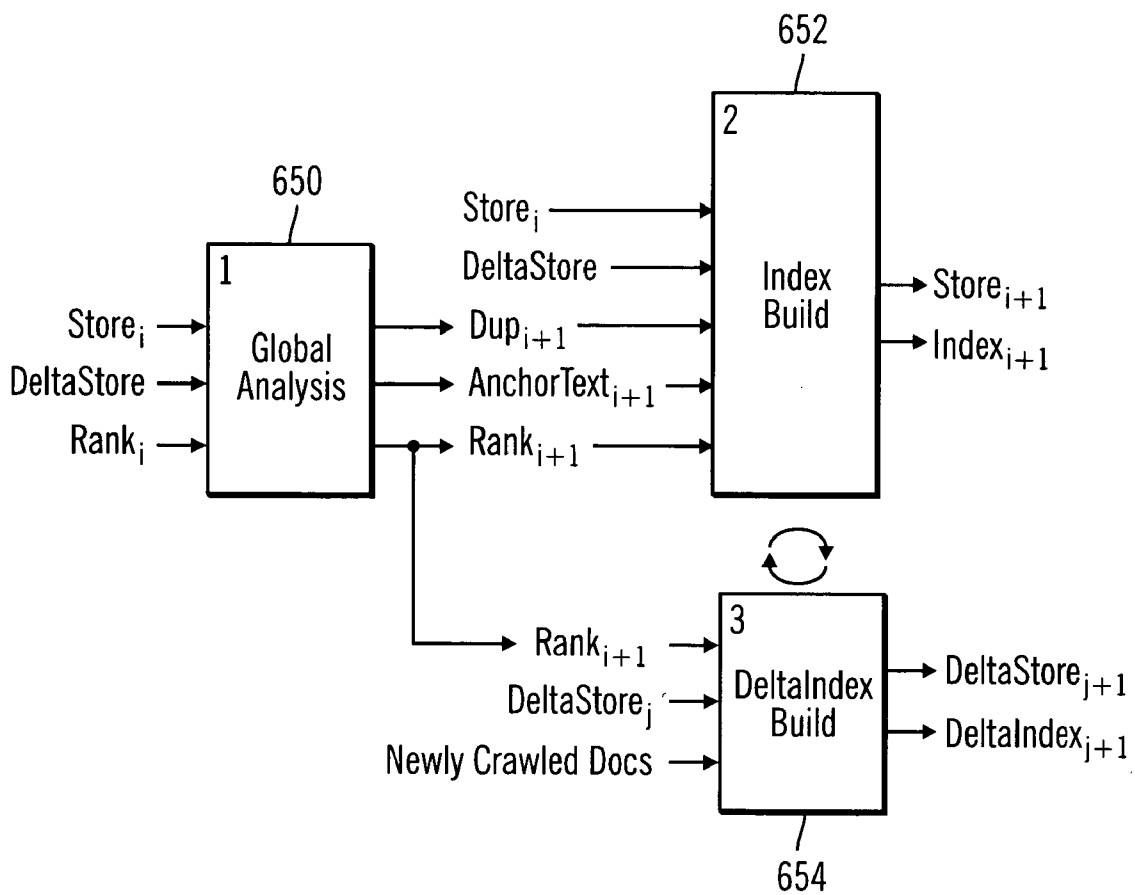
652

650

2

Store$_i$

DeltaStore

1

Index Build

Store$_{i+1}$

Store$_i$

Global Analysis

Dup$_{i+1}$

Index$_{i+1}$

DeltaStore

AnchorText$_{i+1}$

Rank$_i$

Rank$_{i+1}$

3

Rank$_{i+1}$

DeltaIndex Build

DeltaStore$_{j+1}$

DeltaStore$_j$

DeltaIndex$_{j+1}$

Newly Crawled Docs

654